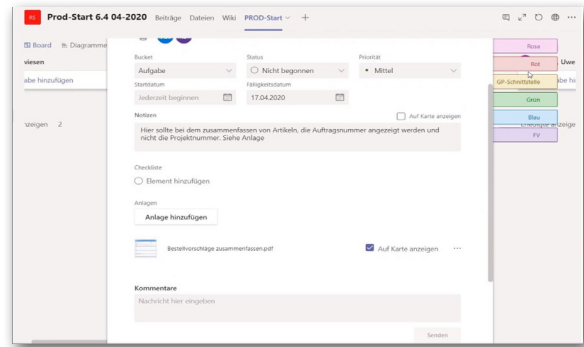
RS Prod-Start 6.4 04-2020 Beiträge Dateien Wiki PROD-Start +

Board Diagramme

viesen

abe hinzufügen

nzeigen 2

Bucket
Aufgabe

Status
Nicht begonnen

Priorität
• Mittel

Startdatum
Jederzeit beginnen

Fälligkeitsdatum
17.04.2020

Notizen

Auf Karte anzeigen

Hier sollte bei dem zusammenfassen von Artikeln, die Auftragsnummer angezeigt werden und nicht die Projektnummer. Siehe Anlage

Checkliste

Element hinzufügen

Anlagen

Anlage hinzufügen

Bestellvorschläge zusammenfassen.pdf

Auf Karte anzeigen ···

Kommentare

Nachricht hier eingeben

Senden

Rosa

Rot

Uwe

GP-Schnittstelle

be hi

Grün

Blau

zeige

FV